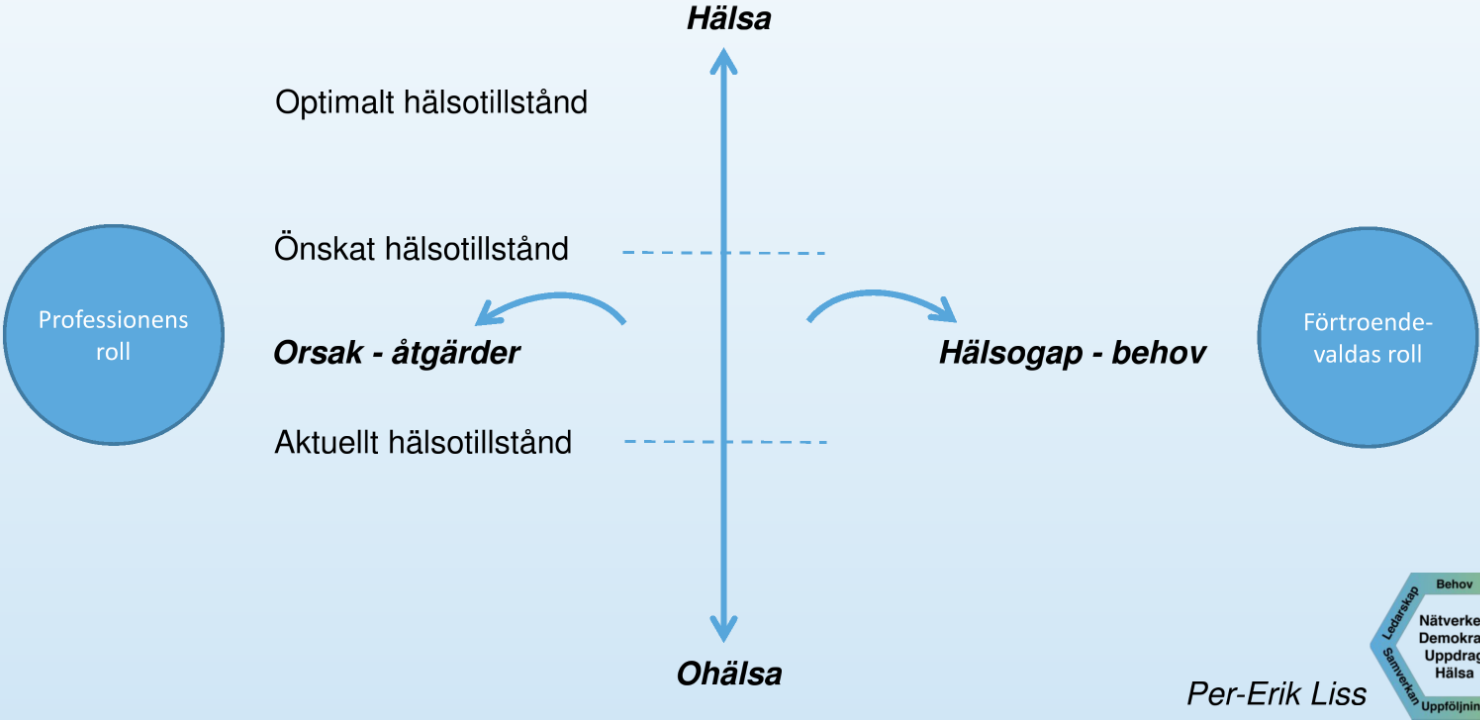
Hälsa

Optimalt hälsotillstånd

Önskat hälsotillstånd

Professionens roll

Orsak - åtgärder

Hälsogap - behov

Förtroende-valdas roll

Aktuellt hälsotillstånd

Ohälsa

Per-Erik Liss

Behov
Ledarskap
Samverkan
Uppföljnin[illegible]
Nätverke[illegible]
Demokra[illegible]
Uppdrag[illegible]
Hälsa